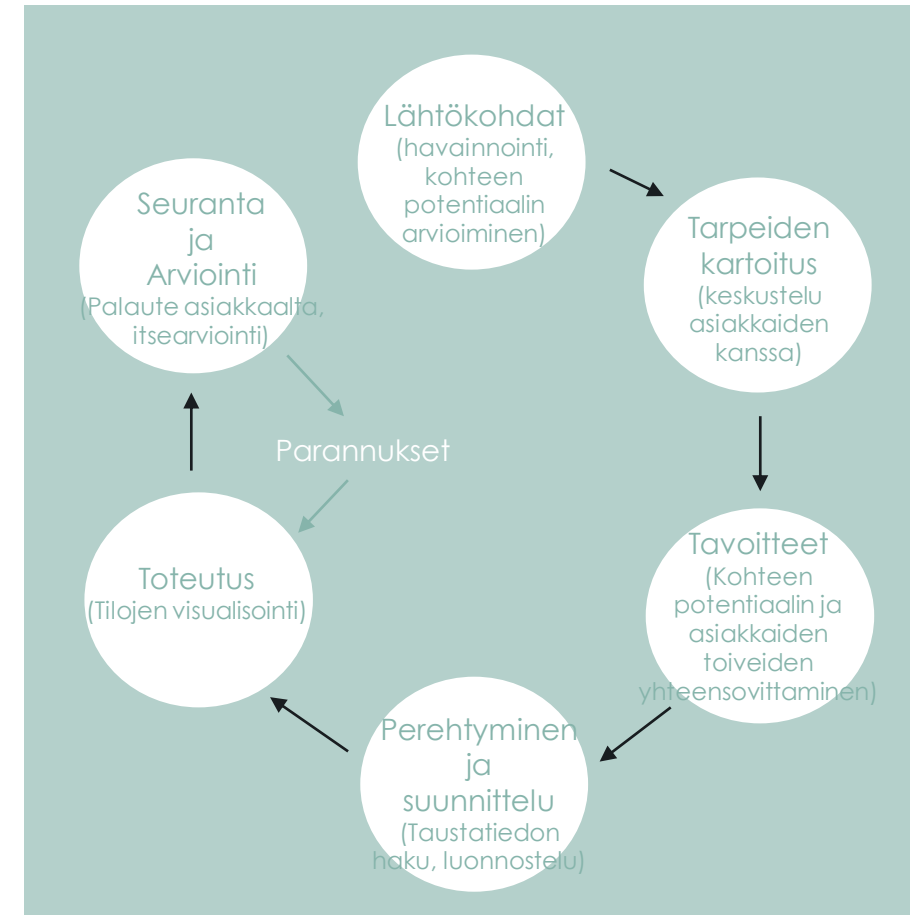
Lähtökohdat (havainnointi, kohteen potentiaalin arvioiminen)

Tarpeiden kartoitus (keskustelu asiakkaiden kanssa)

Tavoitteet (Kohteen potentiaalin ja asiakkaiden toiveiden yhteensovittaminen)

Perehtyminen ja suunnittelu (Taustatiedon haku, luonnostelu)

Toteutus (Tilojen visualisointi)

Seuranta ja Arviointi (Palaute asiakkaalta, itsearviointi)

Parannukset